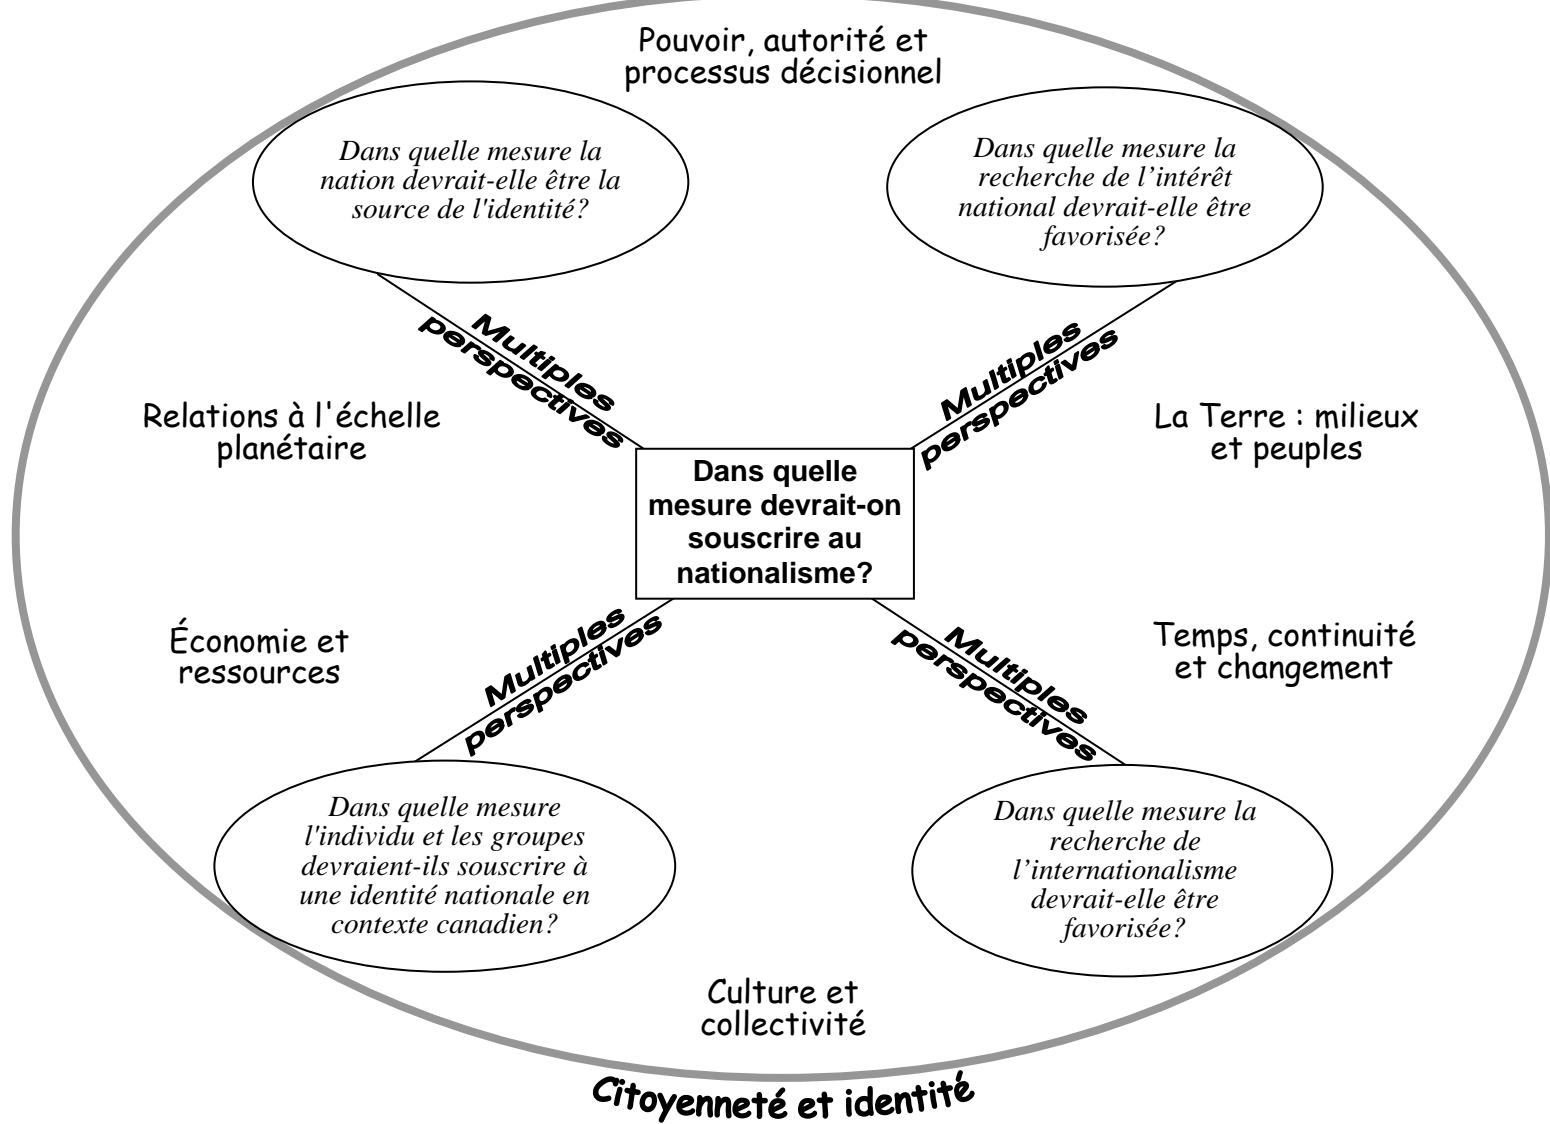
Pouvoir, autorité et processus décisionnel

Dans quelle mesure la nation devrait-elle être la source de l'identité?

Dans quelle mesure la recherche de l'intérêt national devrait-elle être favorisée?

Multiples perspectives

Multiples perspectives

Relations à l'échelle planétaire

La Terre : milieux et peuples

Dans quelle mesure devrait-on souscrire au nationalisme?

Économie et ressources

Temps, continuité et changement

Multiples perspectives

Multiples perspectives

Dans quelle mesure l'individu et les groupes devraient-ils souscrire à une identité nationale en contexte canadien?

Dans quelle mesure la recherche de l'internationalisme devrait-elle être favorisée?

Culture et collectivité

Citoyenneté et identité